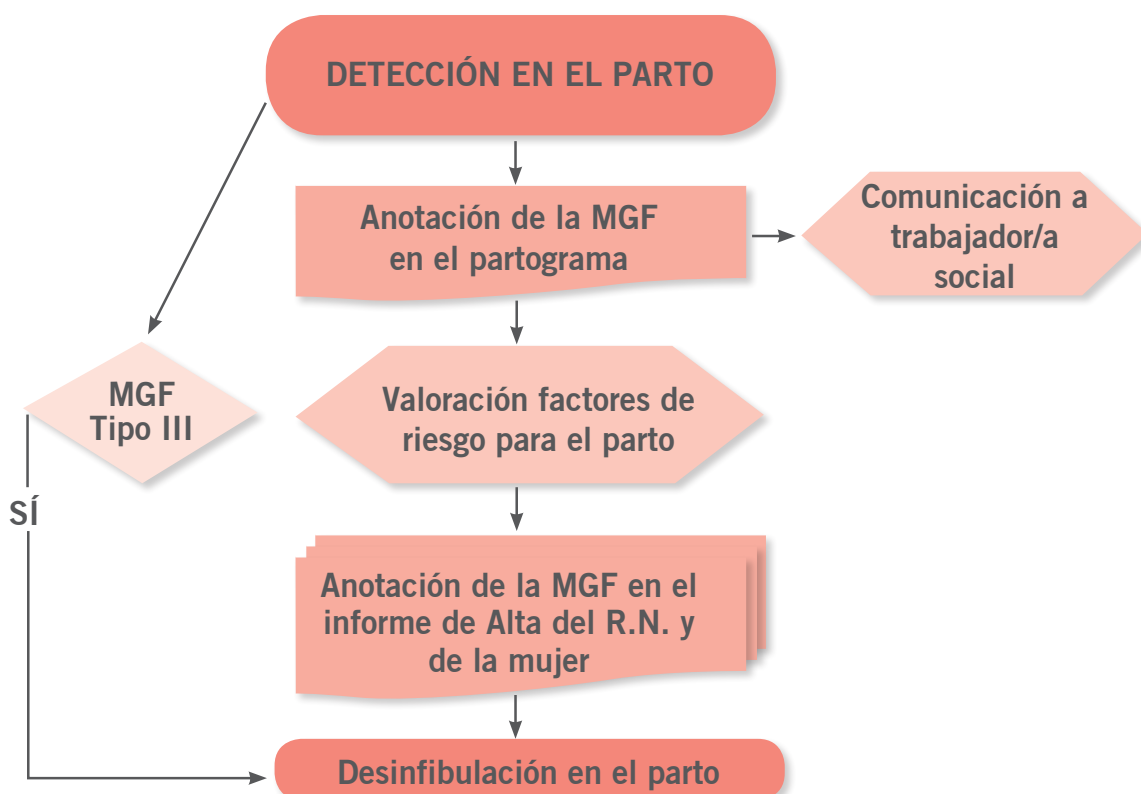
DETECCIÓN EN EL PARTO

Anotación de la MGF en el partograma

Comunicación a trabajador/a social

MGF Tipo III

Valoración factores de riesgo para el parto

SÍ

Anotación de la MGF en el informe de Alta del R.N. y de la mujer

Desinfibulación en el parto